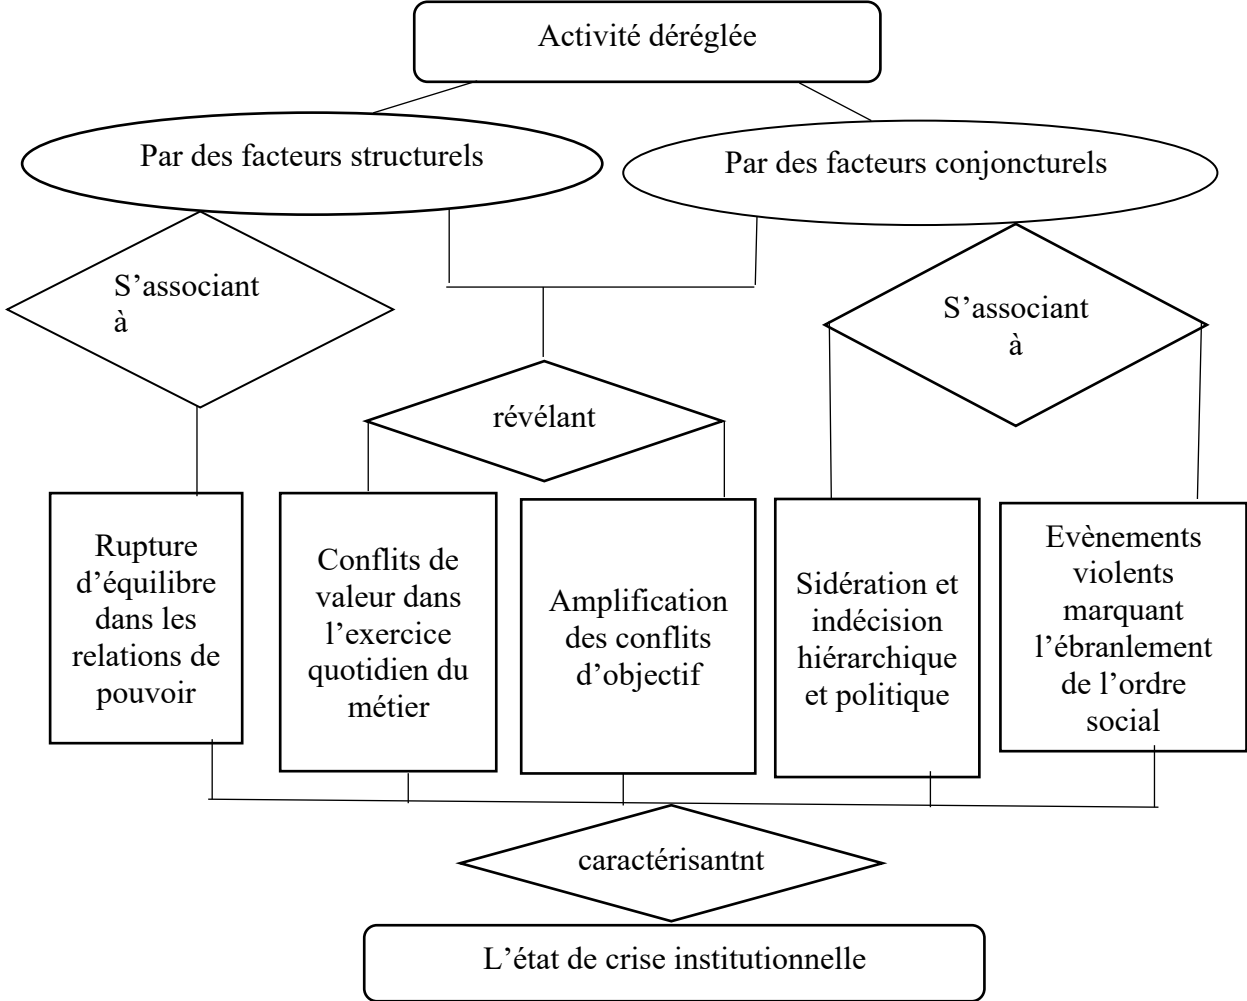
Activité déréglée

Par des facteurs structurels

Par des facteurs conjoncturels

S'associant à

révélant

S'associant à

Rupture d'équilibre dans les relations de pouvoir

Conflits de valeur dans l'exercice quotidien du métier

Amplification des conflits d'objectif

Sidération et indécision hiérarchique et politique

Evènements violents marquant l'ébranlement de l'ordre social

caractérisantnt

L'état de crise institutionnelle